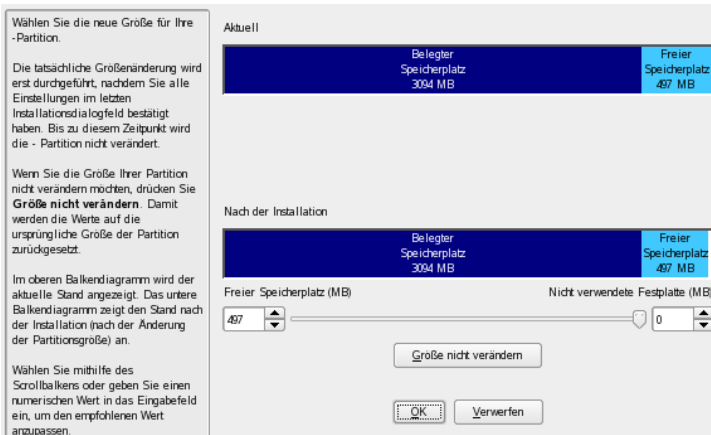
Wählen Sie die neue Größe für Ihre -Partition.

Die tatsächliche Größenänderung wird erst durchgeführt, nachdem Sie alle Einstellungen im letzten Installationsdialogfeld bestätigt haben. Bis zu diesem Zeitpunkt wird die - Partition nicht verändert.

Wenn Sie die Größe Ihrer Partition nicht verändern möchten, drücken Sie **Größe nicht verändern**. Damit werden die Werte auf die ursprüngliche Größe der Partition zurückgesetzt.

Im oberen Balkendiagramm wird der aktuelle Stand angezeigt. Das untere Balkendiagramm zeigt den Stand nach der Installation (nach der Änderung der Partitionsgröße) an.

Wählen Sie mithilfe des Scrollbalkens oder geben Sie einen numerischen Wert in das Eingabefeld ein, um den empfohlenen Wert anzupassen.

Aktuell

Belegter Speicherplatz 3094 MB

Freier Speicherplatz 497 MB

Nach der Installation

Belegter Speicherplatz 3094 MB

Freier Speicherplatz 497 MB

Freier Speicherplatz (MB)

497

Nicht verwendete Festplatte (MB)

0

Größe nicht verändern

OK

Verwerfen